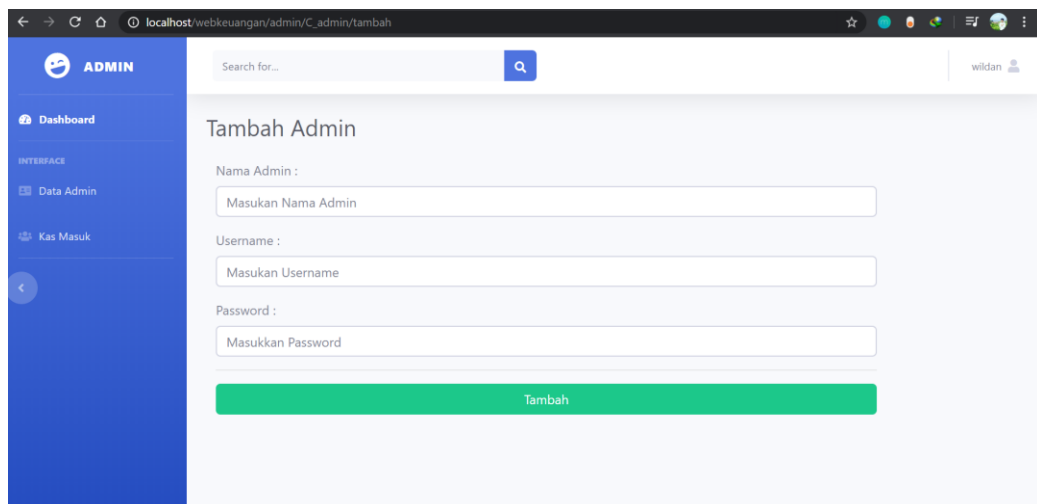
localhost/webkeuangan/admin/C_admin/tambah

ADMIN

Search for...

wildan

Dashboard

INTERFACE

Data Admin

Kas Masuk

Tambah Admin

Nama Admin :

Masukan Nama Admin

Username :

Masukan Username

Password :

Masukkan Password

Tambah